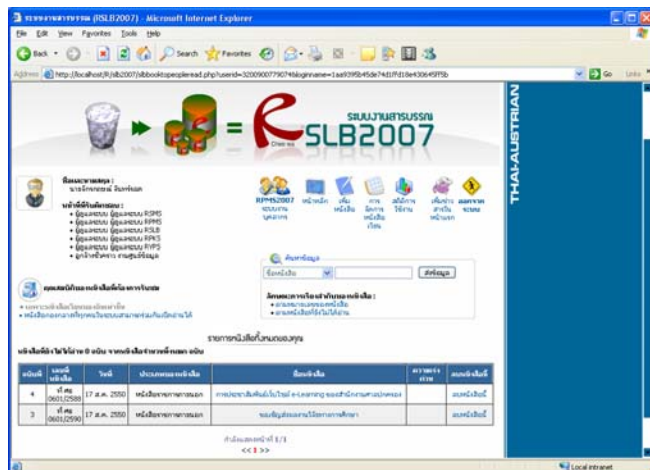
ระบบงานสารบรรณ (RSLB2007) - Microsoft Internet Explorer

File Edit View Favorites Tools Help

Back Search Favorites

Address http://localhost/rslb2007/slbbooktopeopleread.php?userid=3200900779074&loginname=1aa939fb45de74d1ffd18e4306459f5b

Go Links

ระบบงานสารบรรณ
SLB2007

THAI AUSTRIAN

ชื่อผู้ใช้ :
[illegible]

หน้าที่ที่รับผิดชอบ :
• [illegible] RSPMS
• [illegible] RPMS
• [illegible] RSLB
• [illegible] RPKS
• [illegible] RYPS
• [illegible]

RPMS2007 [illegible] หน้าหลัก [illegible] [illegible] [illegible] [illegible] ออกจากระบบ

ค้นหาข้อมูล
ชื่อหนังสือ ค้นข้อมูล

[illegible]
• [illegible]
• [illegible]

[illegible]
• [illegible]
• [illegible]

รายการหนังสือทั้งหมดของคุณ

หนังสือที่ยังไม่ได้อ่าน 0 ฉบับ จากหนังสือจำนวนทั้งหมด ฉบับ

| ลำดับที่ | เลขที่หนังสือ | วันที่ | ประเภทของหนังสือ | ชื่อหนังสือ | ความสำคัญ | อ่านหนังสือนี้ |
|---|---|---|---|---|---|---|
| 4 | ที่ ศธ 0601/2588 | 17 ส.ค. 2550 | หนังสือจากภายนอก | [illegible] e-Learning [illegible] | | อ่านหนังสือนี้ |
| 3 | ที่ ศธ 0601/2590 | 17 ส.ค. 2550 | หนังสือจากภายนอก | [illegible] | | อ่านหนังสือนี้ |

กำลังแสดงหน้าที่ 1/1
<< 1 >>

Local intranet